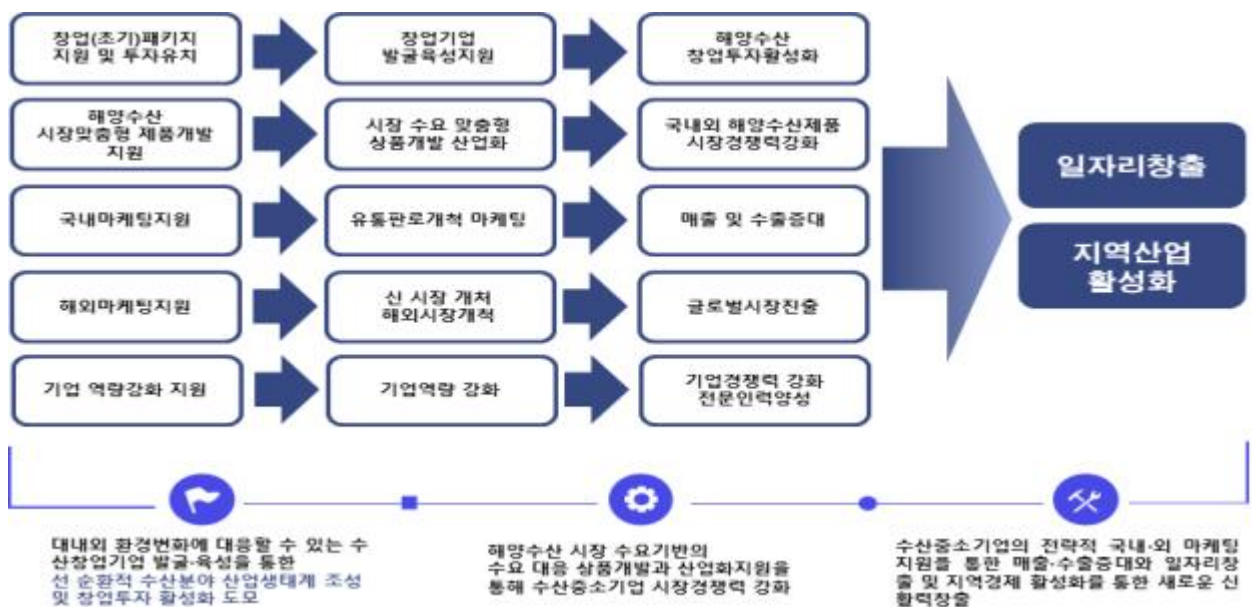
창업(조기)패키지 지원 및 투자유치

창업기업 발굴육성지원

해양수산 창업투자활성화

해양수산 시장맞춤형 제품개발 지원

시장 수요 맞춤형 상품개발 산업화

국내외 해양수산제품 시장경쟁력강화

국내마케팅지원

유통판로개척 마케팅

매출 및 수출증대

해외마케팅지원

신 시장 개척 해외시장개척

글로벌시장진출

기업 역량강화 지원

기업역량 강화

기업경쟁력 강화 전문인력양성

일자리창출

지역산업 활성화

대내외 환경변화에 대응할 수 있는 수산창업기업 발굴·육성을 통한 선 순환적 수산분야 산업생태계 조성 및 창업투자 활성화 도모

해양수산 시장 수요기반의 수요 대응 상품개발과 산업화지원을 통해 수산중소기업 시장경쟁력 강화

수산중소기업의 전략적 국내·외 마케팅 지원을 통한 매출·수출증대와 일자리창출 및 지역경제 활성화를 통한 새로운 신 활력창출